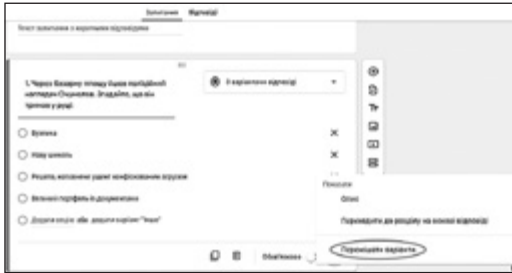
Запитання Відповіді

Текст запитання з короткими відповідями

1. Через Базарну площу було вирішено спорудити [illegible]. Згадайте, що він тримав у руці.

З варіантами відповідей

Булаву

Нову шинель

Рушник, вишитий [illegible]

Великий портфель із документами

Довгу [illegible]

Обов'язкове

Показати

Опис

Переходити до розділу на основі відповіді

Перемішати варіанти